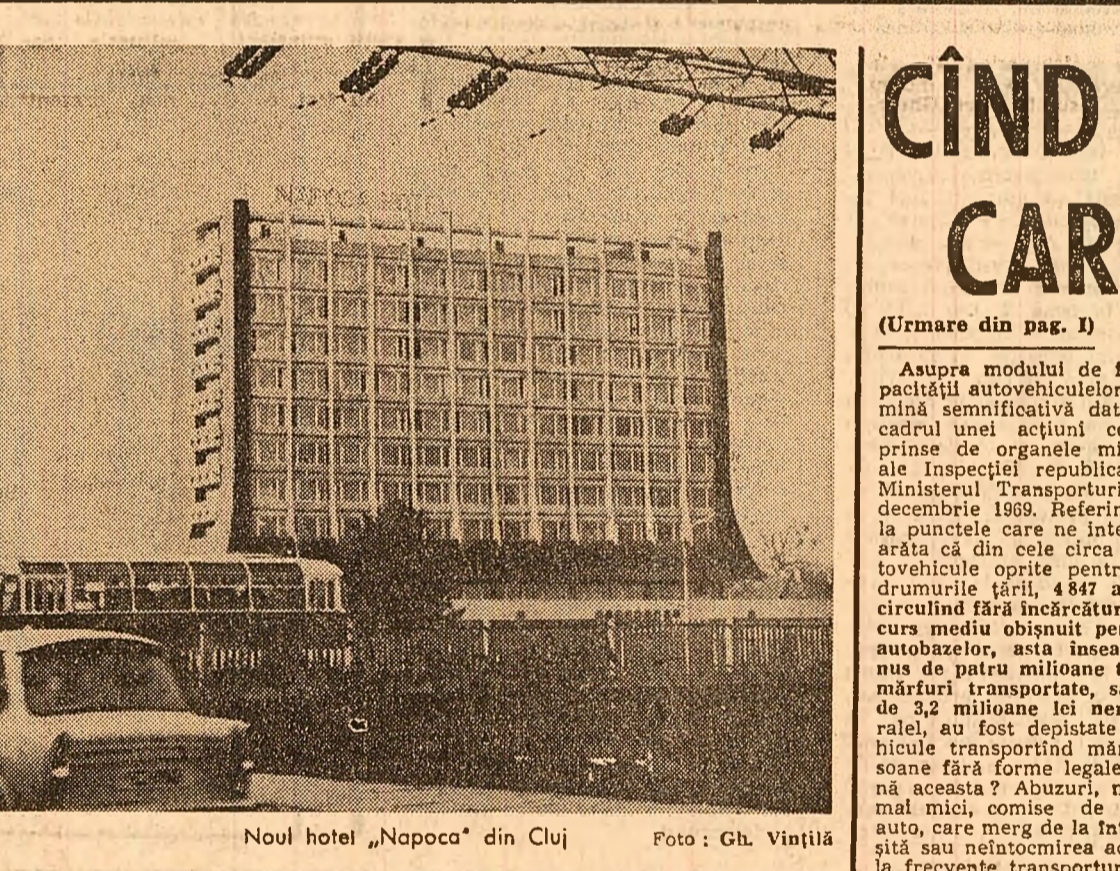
NAPOCA HOTEL

Noul hotel „Napoca" din Cluj Foto: Gh. Vințilă

CÎND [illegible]
CAR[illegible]

(Urmare din pag. I)

Asupra modului de f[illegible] pacității autovehiculelor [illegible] mină semnificativă dat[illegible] cadrul unei acțiuni c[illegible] prinse de organele mi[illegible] ale Inspecției republica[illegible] Ministerul Transporturi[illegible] decembrie 1969. Referin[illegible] la punctele care ne inte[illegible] arăta că din cele circa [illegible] tovehicule oprite pentr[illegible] drumurile țării, 4 847 a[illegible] circulind fără încărcătur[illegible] curs mediu obișnuit per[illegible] autobazelor, asta insea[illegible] nus de patru milioane t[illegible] mărfuri transportate, s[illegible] de 3,2 milioane lei ner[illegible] ralel, au fost depistate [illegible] hicule transportind măr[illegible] soane fără forme legale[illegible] nă aceasta? Abuzuri, n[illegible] mai mici, comise de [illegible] auto, care merg de la în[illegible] șită sau neîntocmirea a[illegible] la frecvente transportur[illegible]